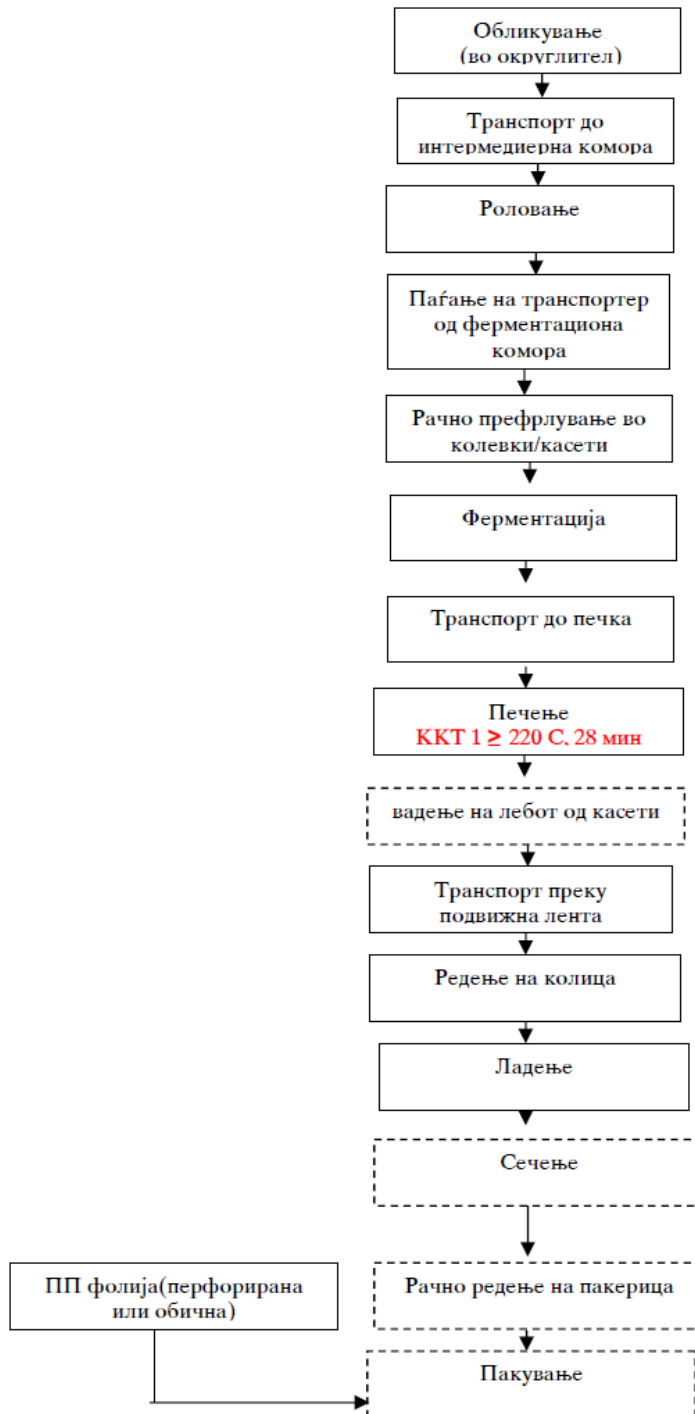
Обликување (во округлител)

Транспорт до интермедиерна комора

Роловање

Паѓање на транспортер од ферментациона комора

Рачно префрлување во колевки/касети

Ферментација

Транспорт до печка

Печење
ККТ 1 $\geq$ 220 С, 28 мин

вадење на лебот од касети

Транспорт преку подвижна лента

Редење на колица

Ладење

Сечење

ПП фолија(перфорирана или обична)

Рачно редење на пакерица

Пакување